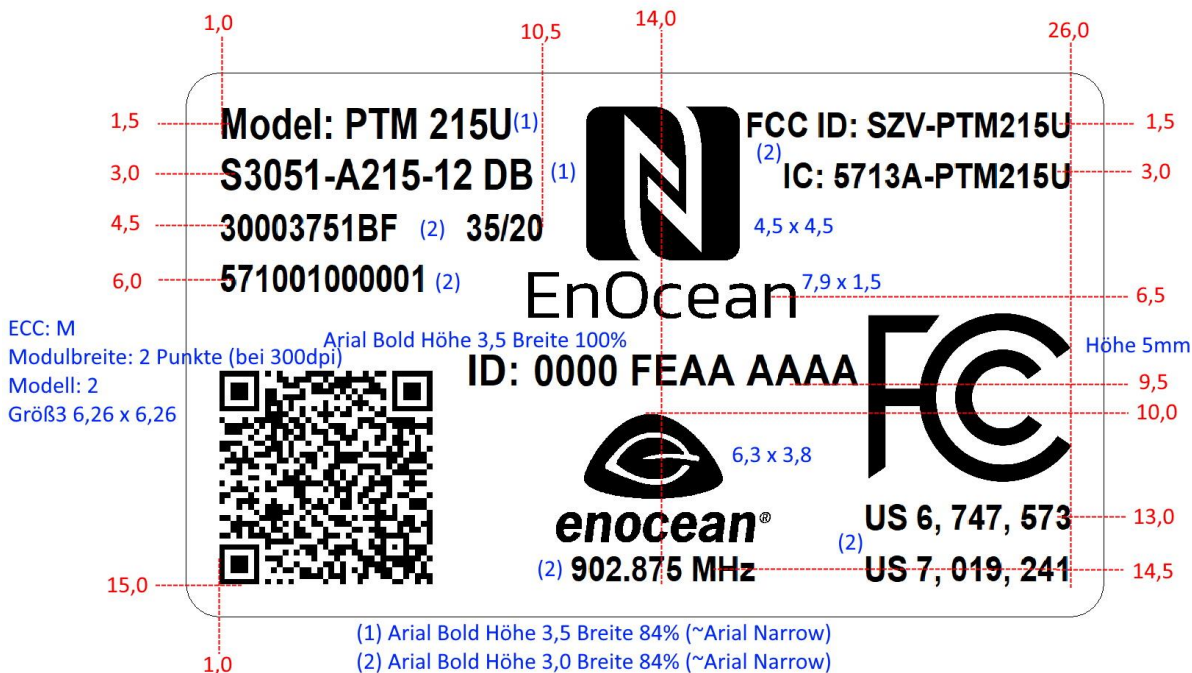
1,0

10,5

14,0

26,0

1,5

Model: PTM 215U (1)

FCC ID: SZV-PTM215U

1,5

(2)

3,0

S3051-A215-12 DB (1)

IC: 5713A-PTM215U

3,0

4,5

30003751BF (2) 35/20

4,5 x 4,5

6,0

571001000001 (2)

EnOcean

7,9 x 1,5

6,5

ECC: M
Modulbreite: 2 Punkte (bei 300dpi)
Modell: 2
Größ3 6,26 x 6,26

Arial Bold Höhe 3,5 Breite 100%

Höhe 5mm

ID: 0000 FEAA AAAA

9,5

10,0

6,3 x 3,8

enocean®

US 6, 747, 573

13,0

(2)

(2) 902.875 MHz

US 7, 019, 241

14,5

15,0

(1) Arial Bold Höhe 3,5 Breite 84% (~Arial Narrow)

1,0

(2) Arial Bold Höhe 3,0 Breite 84% (~Arial Narrow)